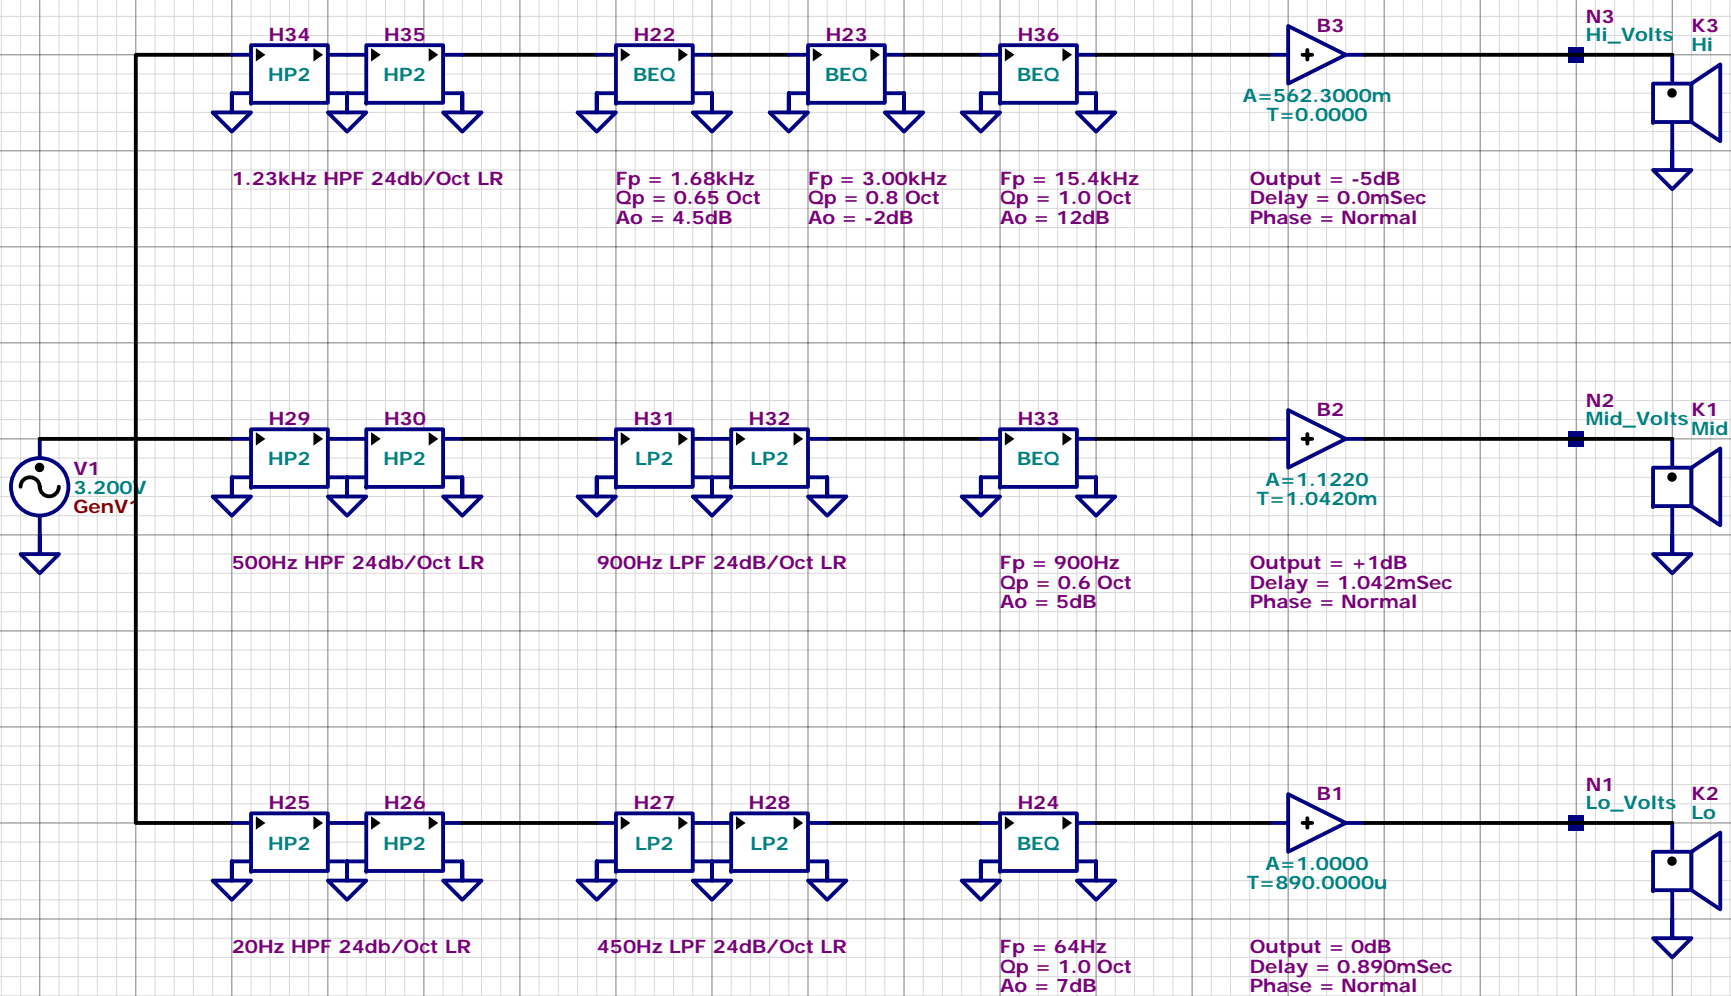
H34 H35 H22 H23 H36 B3 N3 K3
Hi_Volts Hi
HP2 HP2 BEQ BEQ BEQ
A=562.3000m
T=0.0000

1.23kHz HPF 24db/Oct LR

Fp = 1.68kHz
Qp = 0.65 Oct
Ao = 4.5dB

Fp = 3.00kHz
Qp = 0.8 Oct
Ao = -2dB

Fp = 15.4kHz
Qp = 1.0 Oct
Ao = 12dB

Output = -5dB
Delay = 0.0mSec
Phase = Normal

H29 H30 H31 H32 H33 B2 N2 K1
Mid_Volts Mid
V1
3.200V
GenV1
HP2 HP2 LP2 LP2 BEQ
A=1.1220
T=1.0420m

500Hz HPF 24db/Oct LR

900Hz LPF 24dB/Oct LR

Fp = 900Hz
Qp = 0.6 Oct
Ao = 5dB

Output = +1dB
Delay = 1.042mSec
Phase = Normal

H25 H26 H27 H28 H24 B1 N1 K2
Lo_Volts Lo
HP2 HP2 LP2 LP2 BEQ
A=1.0000
T=890.0000u

20Hz HPF 24db/Oct LR

450Hz LPF 24dB/Oct LR

Fp = 64Hz
Qp = 1.0 Oct
Ao = 7dB

Output = 0dB
Delay = 0.890mSec
Phase = Normal